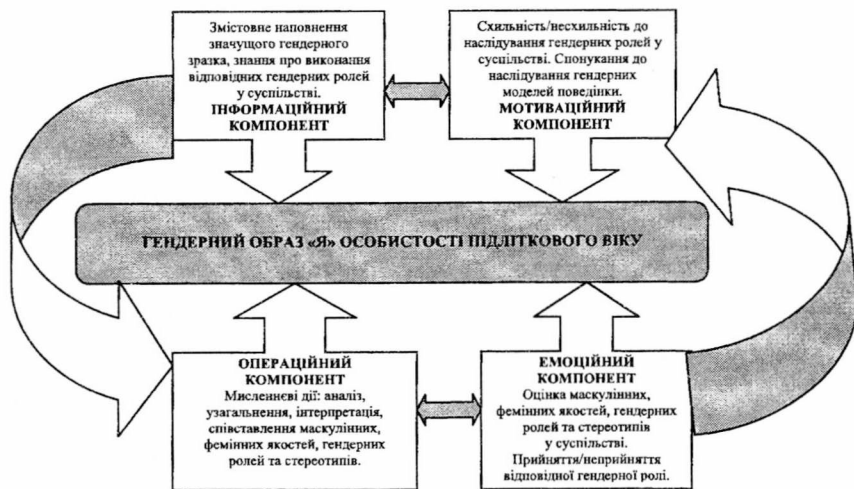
Змістовне наповнення значущого гендерного зразка, знання про виконання відповідних гендерних ролей у суспільстві.
ІНФОРМАЦІЙНИЙ КОМПОНЕНТ

Схильність/несхильність до наслідування гендерних ролей у суспільстві. Спонукання до наслідування гендерних моделей поведінки.
МОТИВАЦІЙНИЙ КОМПОНЕНТ

ГЕНДЕРНИЙ ОБРАЗ «Я» ОСОБИСТОСТІ ПІДЛІТКОВОГО ВІКУ

ОПЕРАЦІЙНИЙ КОМПОНЕНТ
Мисленневі дії: аналіз, узагальнення, інтерпретація, співставлення маскулінних, фемінних якостей, гендерних ролей та стереотипів.

ЕМОЦІЙНИЙ КОМПОНЕНТ
Оцінка маскулінних, фемінних якостей, гендерних ролей та стереотипів у суспільстві. Прийняття/неприйняття відповідної гендерної ролі.